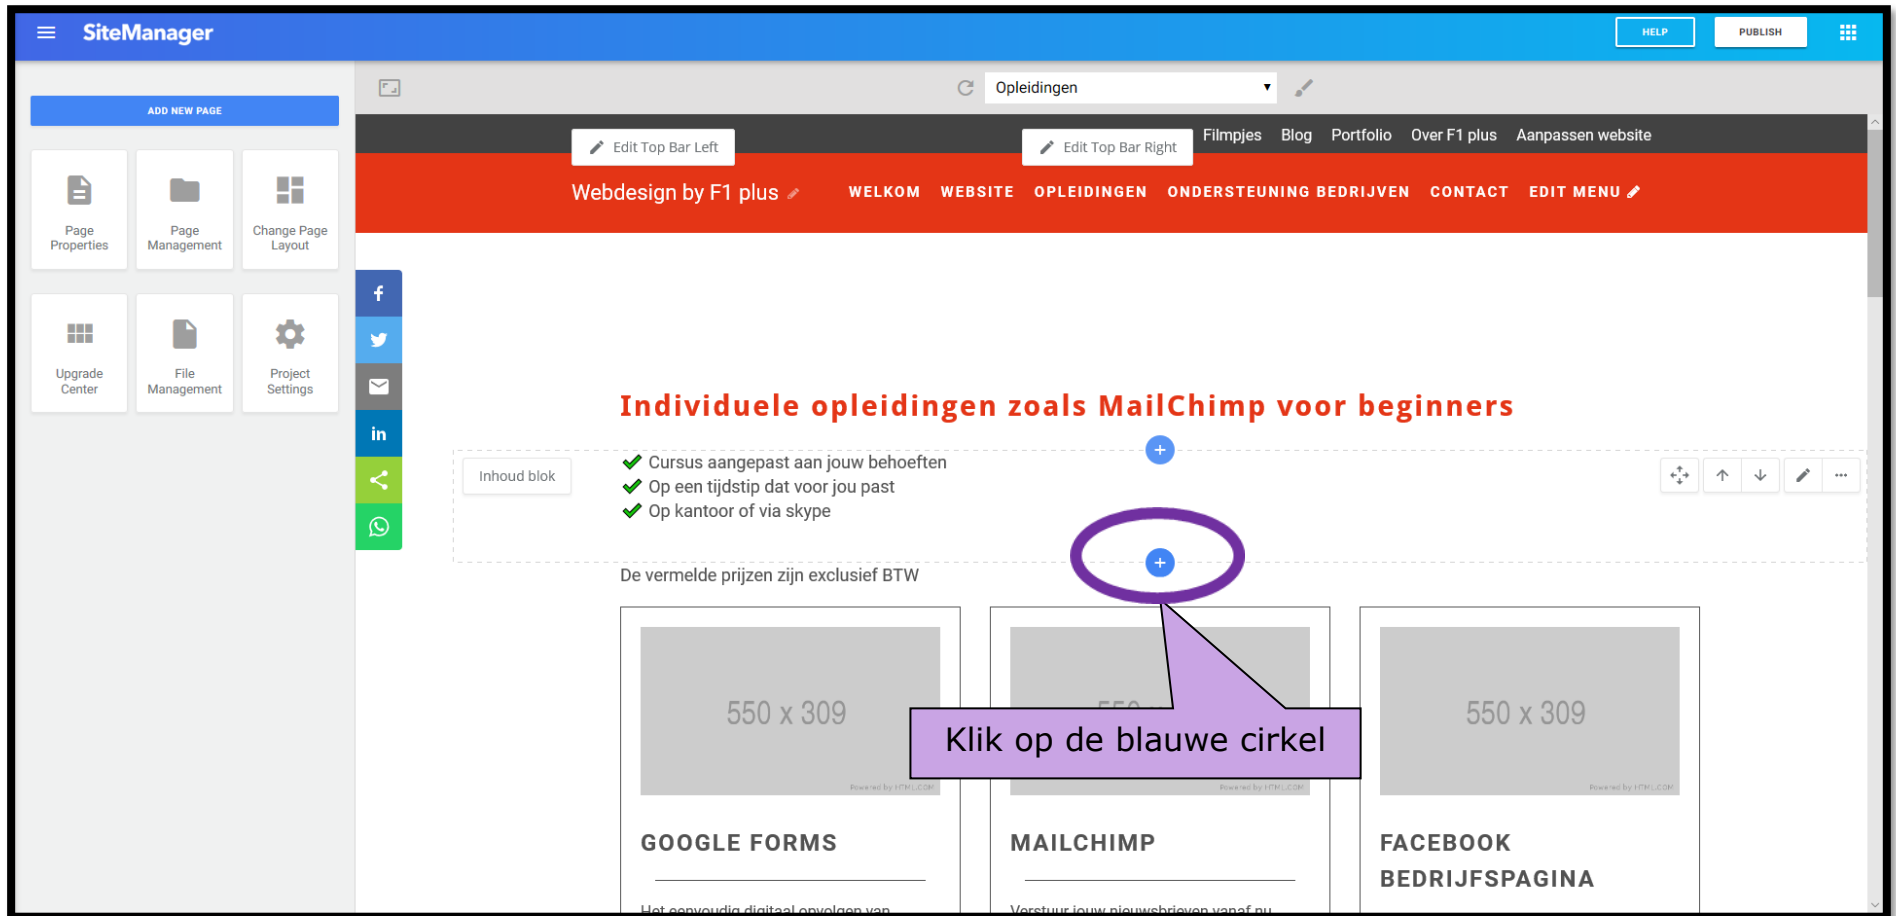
SiteManager

HELP

PUBLISH

ADD NEW PAGE

Page Properties

Page Management

Change Page Layout

Upgrade Center

File Management

Project Settings

Opleidingen

Edit Top Bar Left

Edit Top Bar Right

Filmpjes Blog Portfolio Over F1 plus Aanpassen website

Webdesign by F1 plus

WELKOM WEBSITE OPLEIDINGEN ONDERSTEUNING BEDRIJVEN CONTACT EDIT MENU

Individuele opleidingen zoals MailChimp voor beginners

Inhoud blok

Cursus aangepast aan jouw behoeften
Op een tijdstip dat voor jou past
Op kantoor of via skype

De vermelde prijzen zijn exclusief BTW

550 x 309

550 x 309

Klik op de blauwe cirkel

GOOGLE FORMS

MAILCHIMP

FACEBOOK BEDRIJFSPAGINA

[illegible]

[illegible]